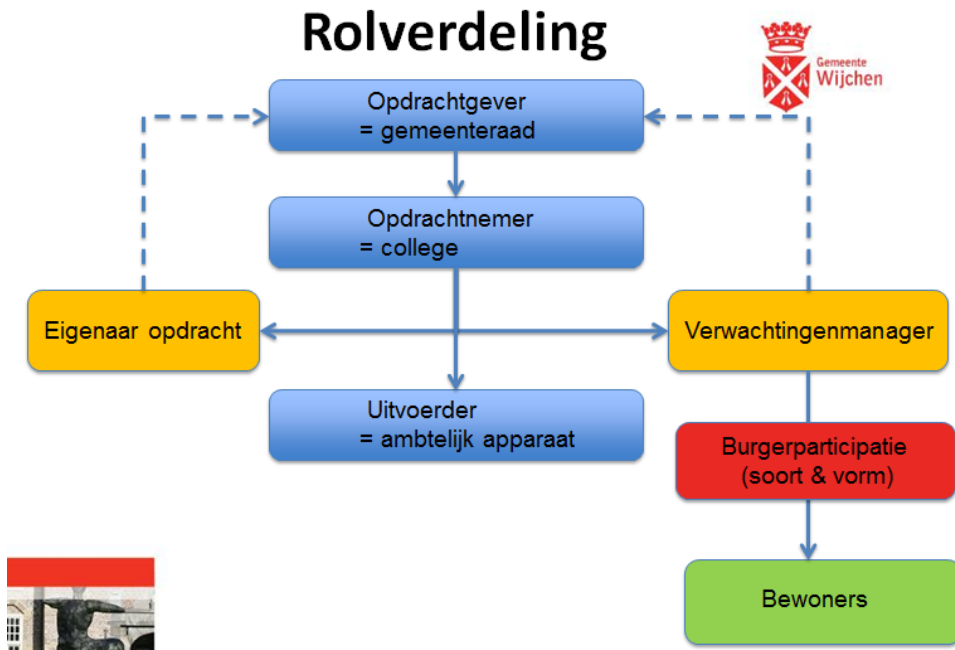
Rolverdeling

Gemeente Wijchen

Opdrachtgever
= gemeenteraad

Opdrachtnemer
= college

Eigenaar opdracht

Verwachtingenmanager

Uitvoerder
= ambtelijk apparaat

Burgerparticipatie
(soort & vorm)

Bewoners